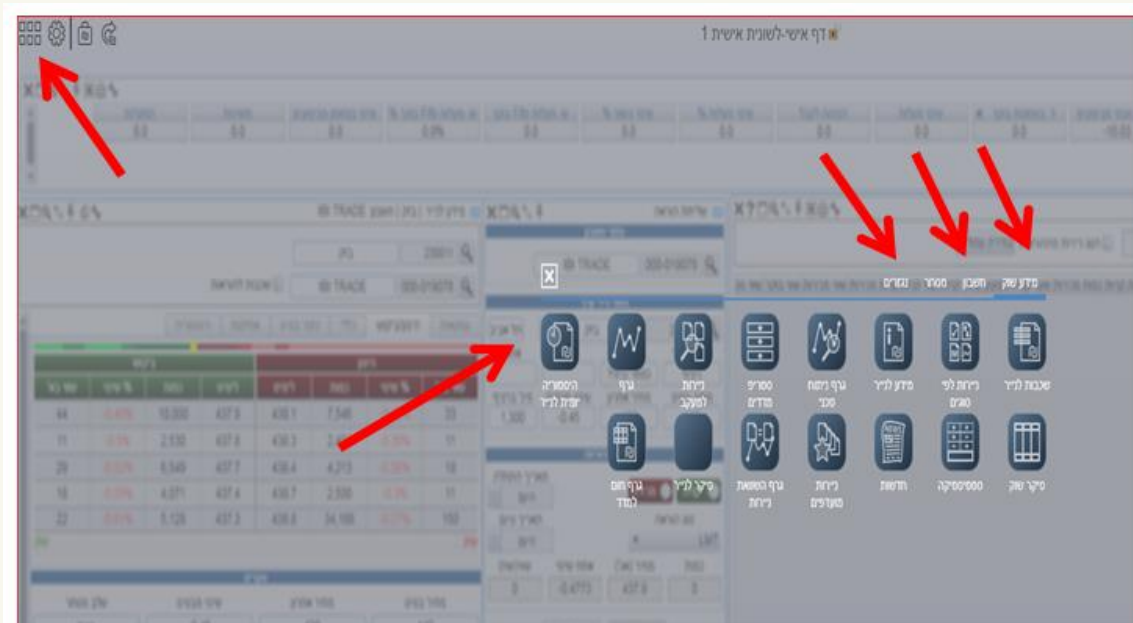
דף אישי-לשונית אישית 1

מידע שוק | חשבון | מסחר | נגזרים

שכבות לני"ע
ניירות לפי סוגים
מידע לני"ע
גרף ניתוח טכני
מסרפ מדדים
ניירות למעקב
גרף
הסטוריה יומית לני"ע

סקר שוק
סטטיסטיקה
חדשות
ניירות מועדפים
גרף השוואת ניירות
סקר לני"ע
גרף חום למדד

IB TRADE
IB TRADE
IB TRADE

430.1
7,540
430.3
430.4
4,213
430.7
2,500
430.8
34,100

437.6
10,000
437.5
2,530
437.7
6,549
437.4
4,071
437.3
5,128

44
11
20
18
22

33
11
18
11
150

1.300
-0.45
437.8
-0.4773